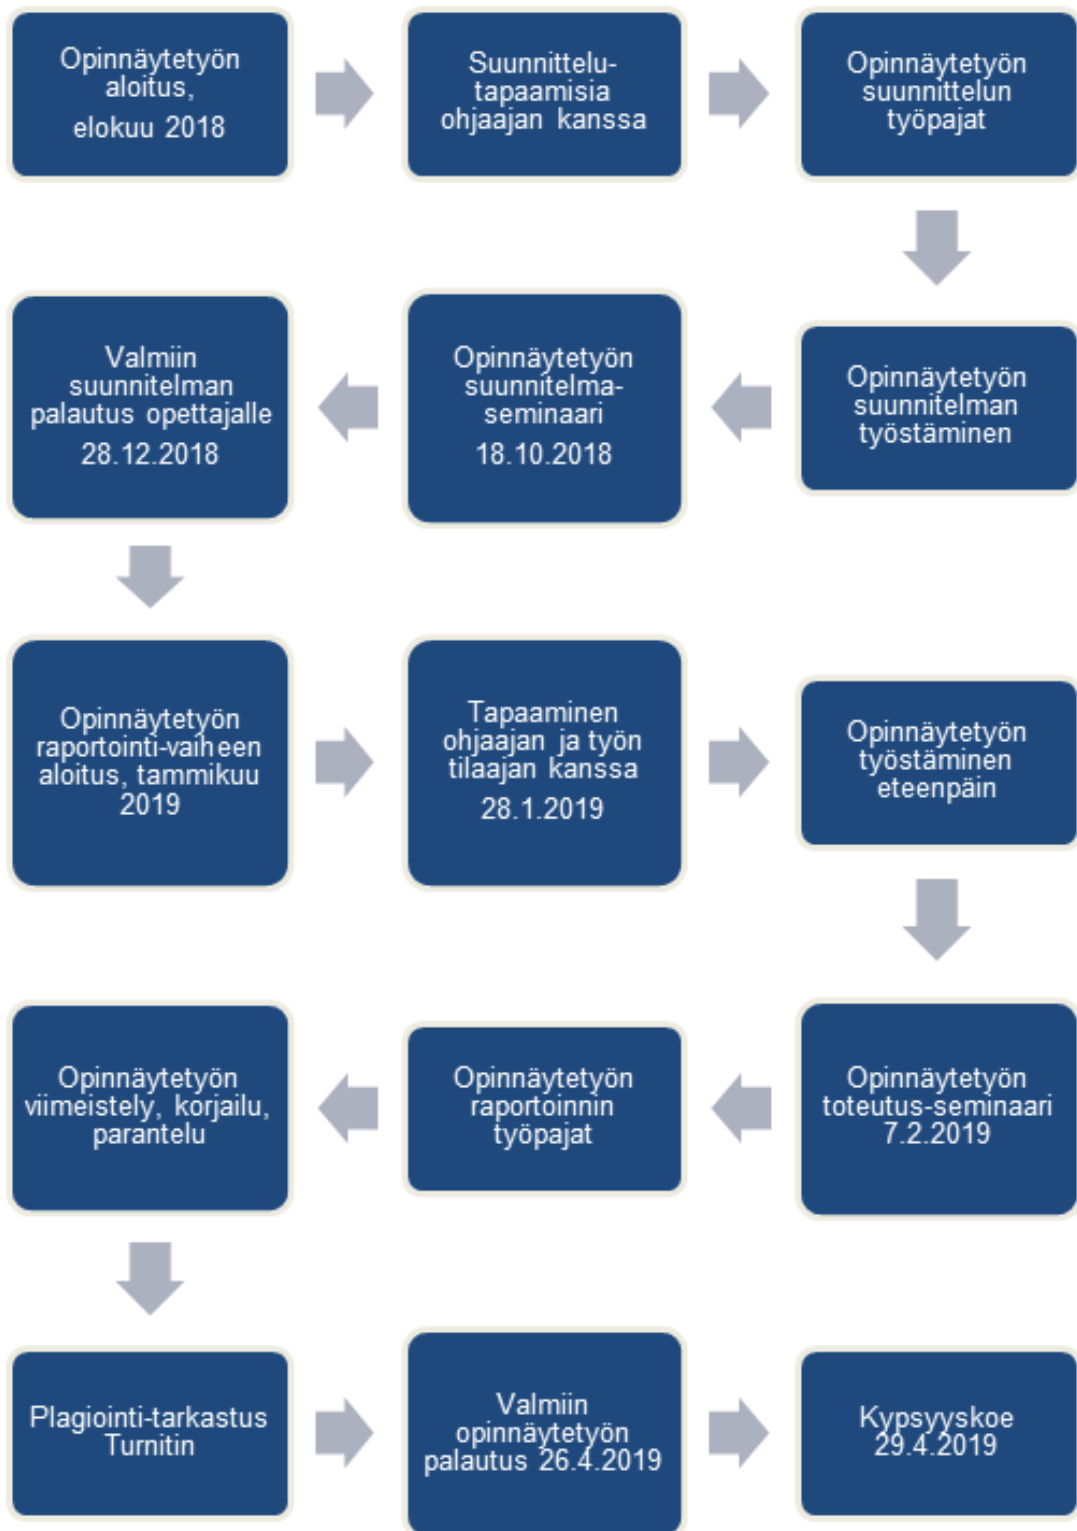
Opinnäytetyön aloitus,
elokuu 2018

Suunnittelu-tapaamisia ohjaajan kanssa

Opinnäytetyön suunnittelun työpajat

Opinnäytetyön suunnitelman työstäminen

Opinnäytetyön suunnitelma-seminaari
18.10.2018

Valmiin suunnitelman palautus opettajalle
28.12.2018

Opinnäytetyön raportointi-vaiheen aloitus, tammikuu 2019

Tapaaminen ohjaajan ja työn tilaajan kanssa
28.1.2019

Opinnäytetyön työstäminen eteenpäin

Opinnäytetyön toteutus-seminaari 7.2.2019

Opinnäytetyön raportoinnin työpajat

Opinnäytetyön viimeistely, korjailu, parantelu

Plagiointi-tarkastus Turnitin

Valmiin opinnäytetyön palautus 26.4.2019

Kypsyyskoe 29.4.2019